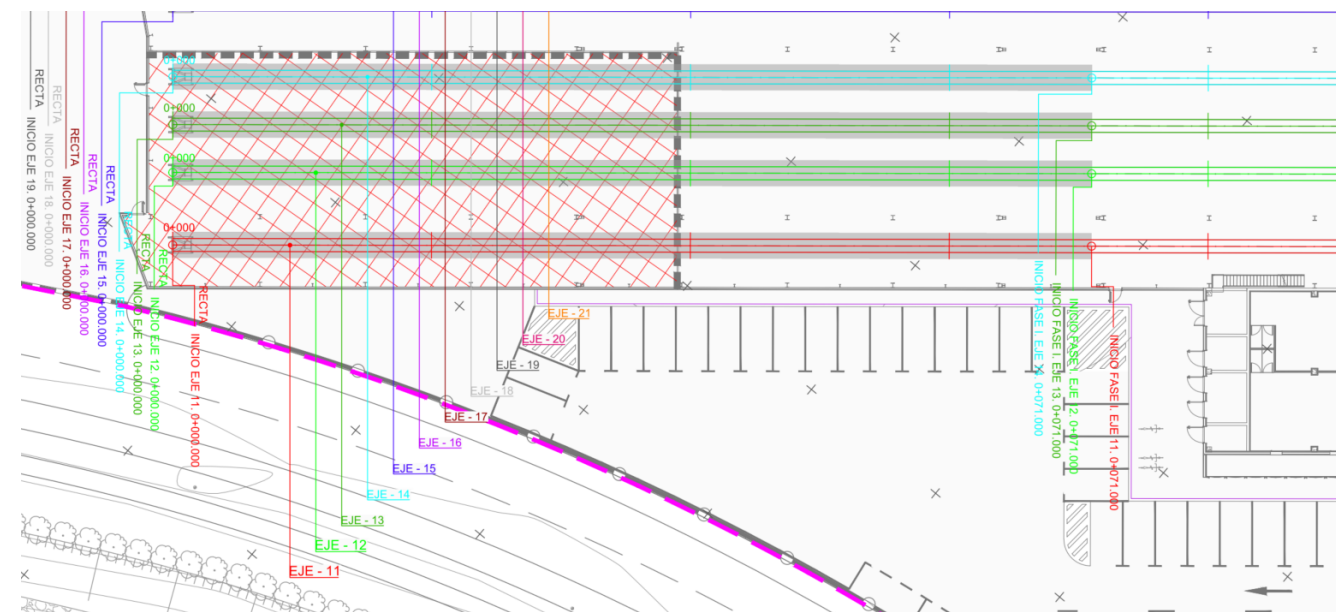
RECTA
INICIO EJE 19. 0+000.000
RECTA
INICIO EJE 18. 0+000.000
RECTA
INICIO EJE 17. 0+000.000
RECTA
INICIO EJE 16. 0+000.000
RECTA
INICIO EJE 15. 0+000.000
RECTA
INICIO EJE 14. 0+000.000
RECTA
INICIO EJE 13. 0+000.000
RECTA
INICIO EJE 12. 0+000.000
RECTA
INICIO EJE 11. 0+000.000
0+000
0+000
0+000
0+000
EJE - 21
EJE - 20
EJE - 19
EJE - 18
EJE - 17
EJE - 16
EJE - 15
EJE - 14
EJE - 13
EJE - 12
EJE - 11
INICIO FASE I. EJE 14. 0+071.000
INICIO FASE I. EJE 13. 0+071.000
INICIO FASE I. EJE 12. 0+071.000
INICIO FASE I. EJE 11. 0+071.000